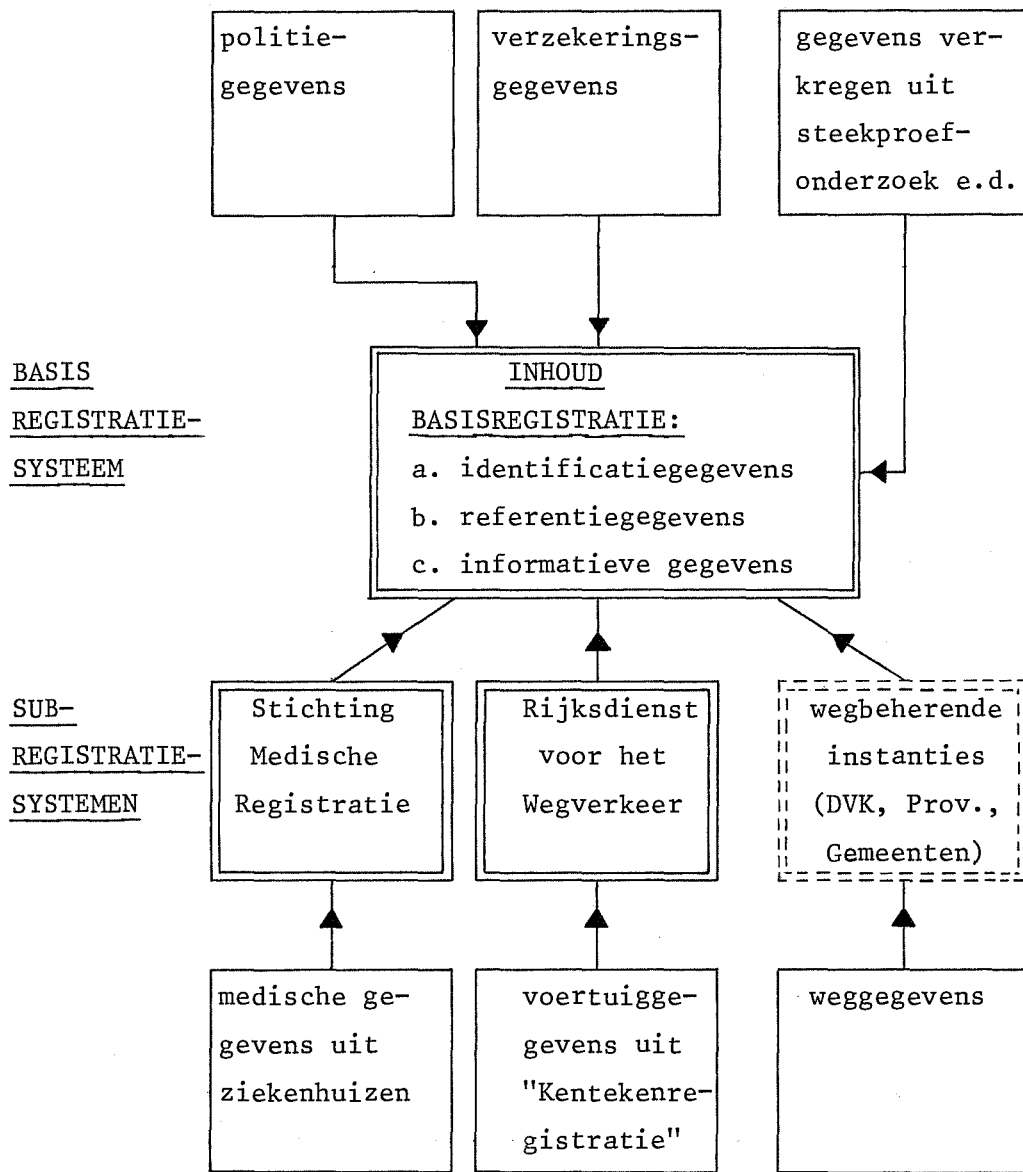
politiegegevens

verzekeringsgegevens

gegevens verkregen uit steekproefonderzoek e.d.

BASIS REGISTRATIESYSTEEM

INHOUD BASISREGISTRATIE:
a. identificatiegegevens
b. referentiegegevens
c. informatieve gegevens

SUBREGISTRATIESYSTEMEN

Stichting Medische Registratie

Rijksdienst voor het Wegverkeer

wegbeherende instanties (DVK, Prov., Gemeenten)

medische gegevens uit ziekenhuizen

voertuiggegevens uit "Kentekenregistratie"

weggegevens